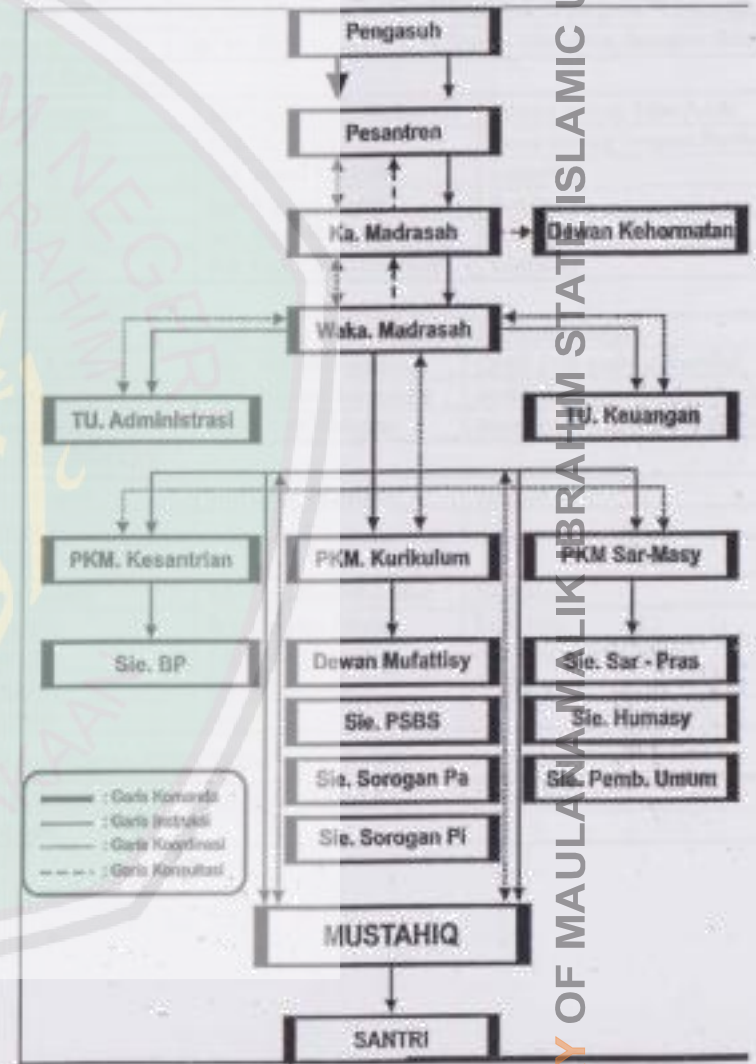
Pengasuh

Pesantren

Ka. Madrasah

Dewan Kehormatan

Waka. Madrasah

TU. Administrasi

TU. Keuangan

PKM. Kesantrian

PKM. Kurikulum

PKM Sar-Masy

Sie. BP

Dewan Mufattisy

Sie. Sar - Pras

Sie. PSBS

Sie. Humasy

Sie. Sorogan Pa

Sie. Pemb. Umum

Sie. Sorogan Pi

: Garis Komando
: Garis Instruksi
: Garis Koordinasi
: Garis Konsultasi

MUSTAHIQ

SANTRI

Y OF MAULANA MALIK IBRAHIM STATE ISLAMIC U